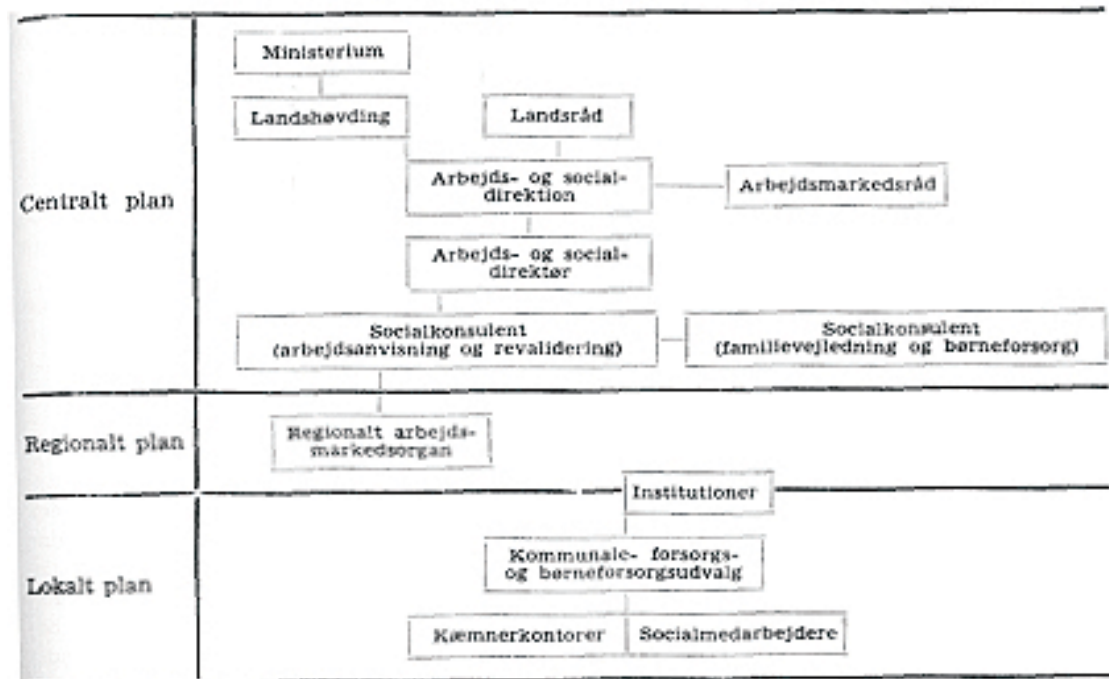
Centralt plan

Ministerium

Landshøvding

Landsråd

Arbejds- og socialdirektion

Arbejdsmarkedsråd

Arbejds- og socialdirektør

Socialkonsulent (arbejdsanvisning og revalidering)

Socialkonsulent (familievejledning og børneforsorg)

Regionalt plan

Regionalt arbejdsmarkedsorgan

Lokalt plan

Institutioner

Kommunale- forsorgs- og børneforsorgsudvalg

Kæmnerkontorer

Socialmedarbejdere